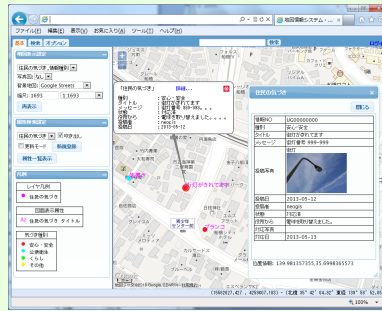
地図情報システム -

ファイル(F) 編集(E) 表示(V) お気に入り(A) ツール(T) ヘルプ(H)

表示 検索 オプション

住民の気づき_情報種別

写真有り なし

背景地図 (Google Street)

縮尺 1:1693 1:1693

再表示

住民の気づき 凡例

更新モード 新規登録

検索一覧表示

凡例

レイヤ凡例

住民の気づき

図面表示属性

住民の気づき タイトル

気づき種別

安心・安全

公園緑地

くらし

その他

「住民の気づき」 詳細...

種別 : 安心・安全
タイトル : 街灯が切れてます
メッセージ : 街灯番号 999-999,....
状態 : 対応済
日付から : 電球を新しく替えました。....
投稿者 : rengis
登録日 : 2013-05-12

住民の気づき

閉じる

| 情報NO | UG00000000 |
|---|---|
| 種別 | 安心・安全 |
| タイトル | 街灯が切れてます |
| メッセージ | 街灯番号 999-999 |
| 投稿写真 | |
| 投稿日 | 2013-05-12 |
| 投稿者 | rengis |
| 状態 | 対応済 |
| 日付から | 電球を新しく替えました。 |
| 対応写真 | |
| 対応日 | 2013-05-12 |

位置情報: 139.981357355,35.6998365573

街灯が切れてます

100%